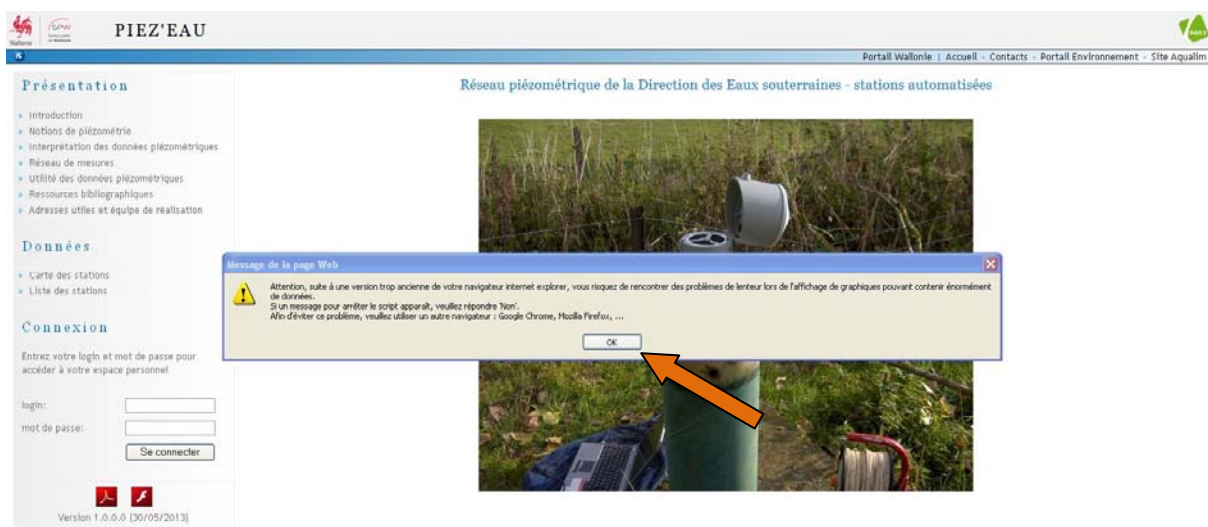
Wallonie

PIEZ'EAU

Portail Wallonie | Accueil - Contacts - Portail Environnement - Site Aqualim

Présentation

» Introduction
» Notions de piézométrie
» Interprétation des données piézométriques
» Réseau de mesures
» Utilité des données piézométriques
» Ressources bibliographiques
» Adresses utiles et équipe de réalisation

Données

» Carte des stations
» Liste des stations

Connexion

Entrez votre login et mot de passe pour accéder à votre espace personnel

login:
mot de passe:
Se connecter

Version 1.0.0.0 (30/05/2013)

Réseau piézométrique de la Direction des Eaux souterraines - stations automatisées

Message de la page Web

Attention, suite à une version trop ancienne de votre navigateur internet explorer, vous risquez de rencontrer des problèmes de lenteur lors de l'affichage de graphiques pouvant contenir énormément de données.
Si un message pour arrêter le script apparait, veuillez répondre 'Non'.
Afin d'éviter ce problème, veuillez utiliser un autre navigateur : Google Chrome, Mozilla Firefox, ...

OK